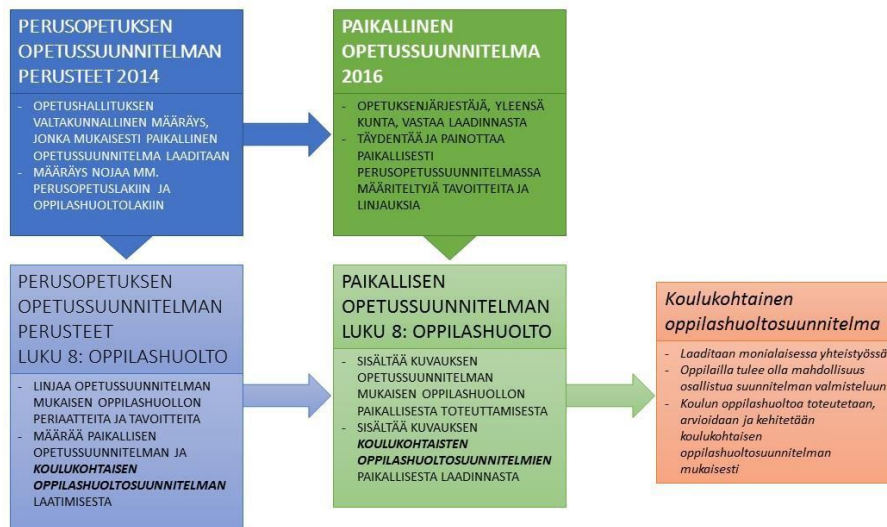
PERUSOPETUKSEN OPETUSSUUNNITELMAN PERUSTEET 2014

- OPETUSHALLITUKSEN VALTAKUNNALLINEN MÄÄRÄYS, JONKA MUKAISESTI PAIKALLINEN OPETUSSUUNNITELMA LAADITAAN
- MÄÄRÄYS NOJAA MM. PERUSOPETUSLAKIIN JA OPPILASHUOLTOLAKIIN

PAIKALLINEN OPETUSSUUNNITELMA 2016

- OPETUKSENJÄRJESTÄJÄ, YLEENSÄ KUNTA, VASTAA LAADINNASTA
- TÄYDENTÄÄ JA PAINOTTAA PAIKALLISESTI PERUSOPETUSSUUNNITELMASSA MÄÄRITELTYJÄ TAVOITTEITA JA LINJAUKSIA

PERUSOPETUKSEN OPETUSSUUNNITELMAN PERUSTEET LUKU 8: OPPILASHUOLTO

- LINJAA OPETUSSUUNNITELMAN MUKAISEN OPPILASHUOLLON PERIAATTEITA JA TAVOITTEITA
- MÄÄRÄÄ PAIKALLISEN OPETUSSUUNNITELMAN JA KOULUKOHTAISEN OPPILASHUOLTOSUUNNITELMAN LAATIMISESTA

PAIKALLISEN OPETUSSUUNNITELMAN LUKU 8: OPPILASHUOLTO

- SISÄLTÄÄ KUVAUKSEN OPETUSSUUNNITELMAN MUKAISEN OPPILASHUOLLON PAIKALLISESTA TOTEUTTAMISESTA
- SISÄLTÄÄ KUVAUKSEN KOULUKOHTAISTEN OPPILASHUOLTOSUUNNITELMIEN PAIKALLISESTA LAADINNASTA

Koulukohtainen oppilashuoltosuunnitelma

- Laaditaan monialaisessa yhteistyössä
- Oppilailla tulee olla mahdollisuus osallistua suunnitelman valmisteluun
- Koulun oppilashuoltoa toteutetaan, arvioidaan ja kehitetään koulukohtaisen oppilashuoltosuunnitelman mukaisesti